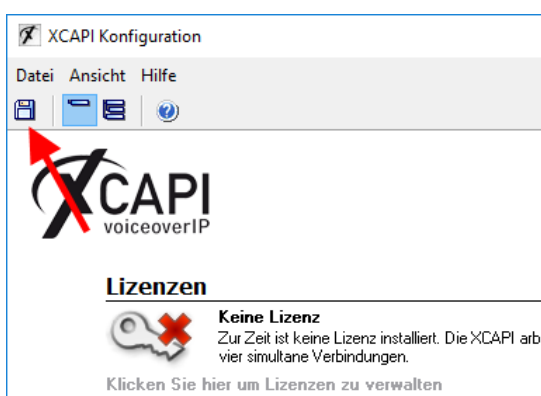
XCAPI Konfiguration

Datei Ansicht Hilfe

XCAPI
voiceoverIP

Lizenzen

Keine Lizenz
Zur Zeit ist keine Lizenz installiert. Die XCAPI arb
vier simultane Verbindungen.

Klicken Sie hier um Lizenzen zu verwalten